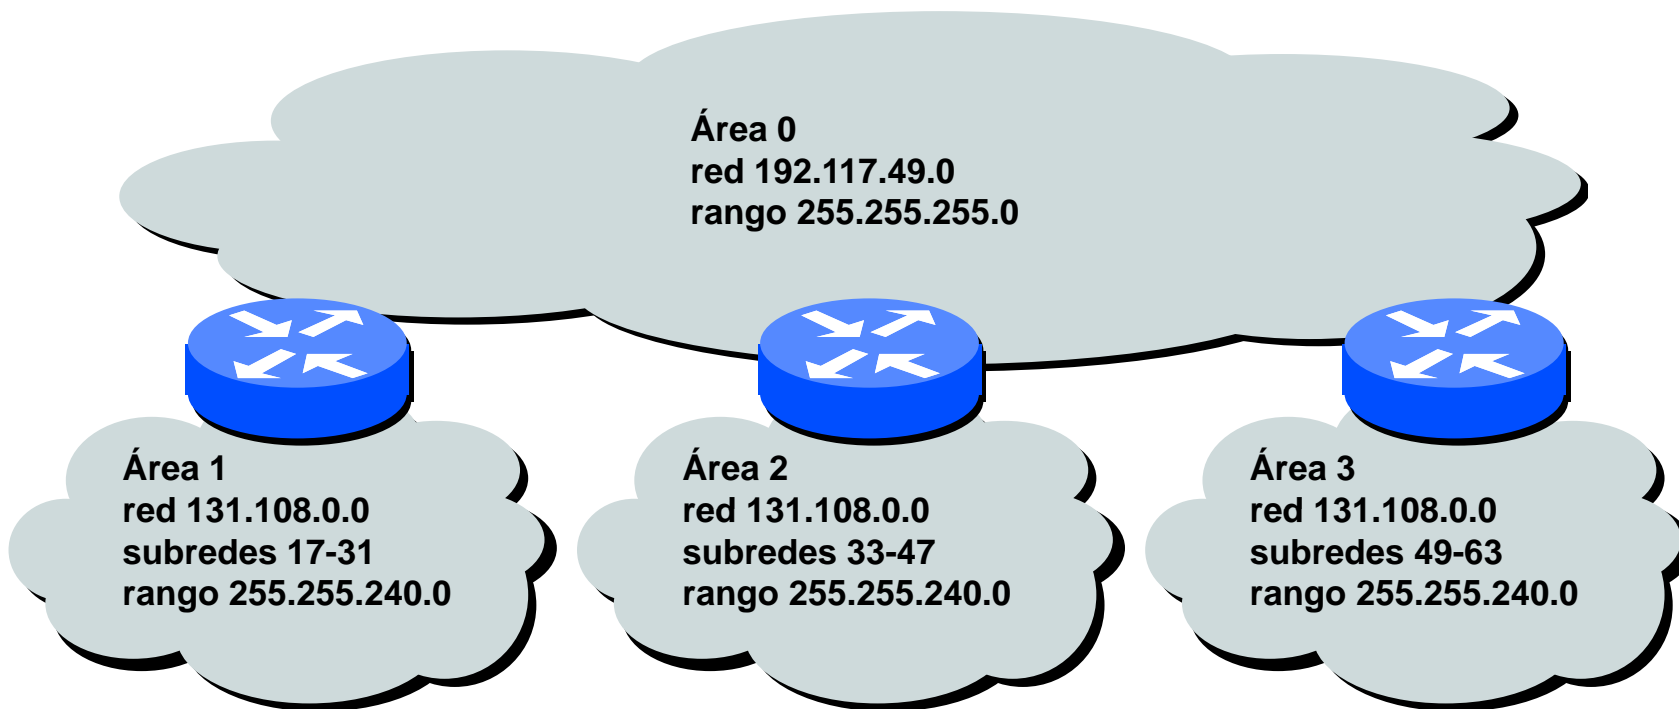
Área 0
red 192.117.49.0
rango 255.255.255.0

Área 1
red 131.108.0.0
subredes 17-31
rango 255.255.240.0

Área 2
red 131.108.0.0
subredes 33-47
rango 255.255.240.0

Área 3
red 131.108.0.0
subredes 49-63
rango 255.255.240.0